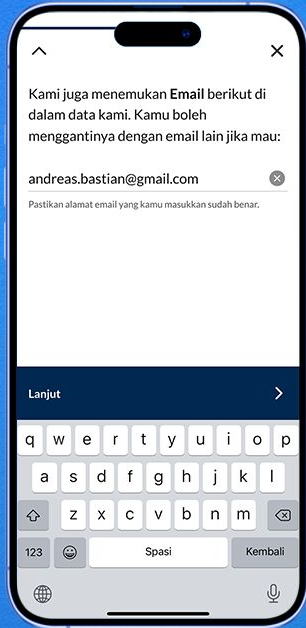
Kami juga menemukan **Email** berikut di dalam data kami. Kamu boleh menggantinya dengan email lain jika mau:

andreas.bastian@gmail.com

Pastikan alamat email yang kamu masukkan sudah benar.

Lanjut

q w e r t y u i o p
a s d f g h j k l
z x c v b n m
123 Spasi Kembali